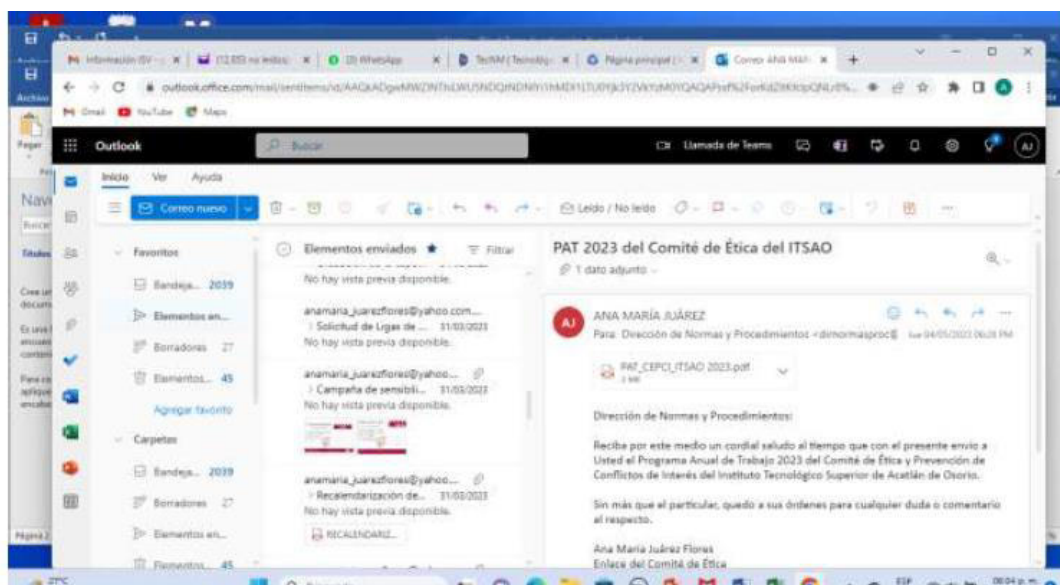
Información (SV - | (12.83) no leídos | (3) WhatsApp | TecNM (Tecnolog | Página principal | Correo: ANA MAR

outlook.office.com/mail/sentitems/id/AAQkADgwMWZlNTh...

Gmail YouTube Maps

Outlook Buscar Llamada de Teams AJ

Inicio Ver Ayuda

Correo nuevo Leído / No leído

Favoritos
Bandeja... 2039
Elementos en...
Borradores 27
Elementos... 45
Agregar favorito
Carpetas
Bandeja... 2039
Borradores 27
Elementos en...
Elementos... 45

Elementos enviados ★ Filtrar

No hay vista previa disponible.

anamaria_juarezflores@yahoo.com...
Solicitud de Ligas de ... 31/03/2023
No hay vista previa disponible.

anamaria_juarezflores@yahoo....
Campaña de sensibili... 31/03/2023
No hay vista previa disponible.

anamaria_juarezflores@yahoo....
Recalendarización de... 31/03/2023
No hay vista previa disponible.
RECALENDARIZ...

PAT 2023 del Comité de Ética del ITSAO
1 dato adjunto

ANA MARÍA JUÁREZ
Para: Dirección de Normas y Procedimientos <dirnormasproc@ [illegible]

PAT_CEPCI_ITSAO 2023.pdf

Dirección de Normas y Procedimientos:

Reciba por este medio un cordial saludo al tiempo que con el presente envío a Usted el Programa Anual de Trabajo 2023 del Comité de Ética y Prevención de Conflictos de Interés del Instituto Tecnológico Superior de Acatlán de Osorio.

Sin más que el particular, quedo a sus órdenes para cualquier duda o comentario al respecto.

Ana María Juárez Flores
Enlace del Comité de Ética